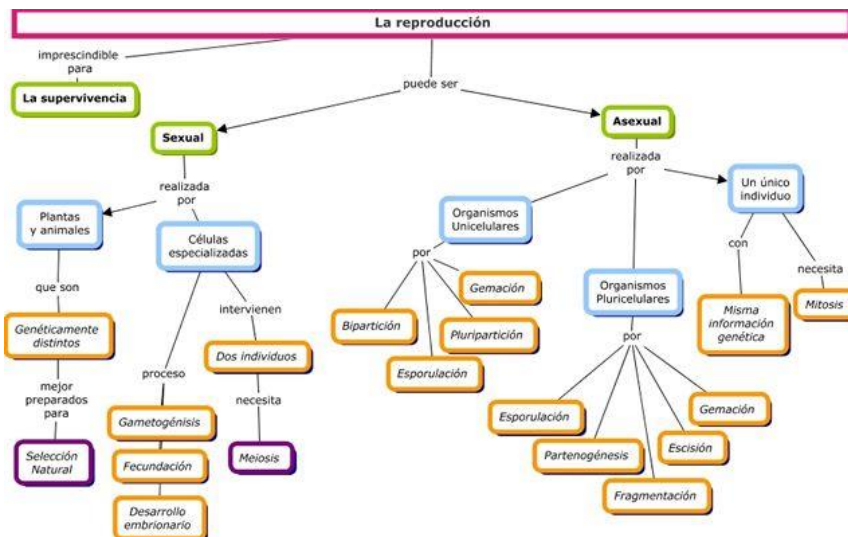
La reproducción

imprescindible para

La supervivencia

puede ser

Sexual

realizada por

Plantas y animales

que son

Genéticamente distintos

mejor preparados para

Selección Natural

Células especializadas

proceso

Gametogénisis

Fecundación

Desarrollo embrionario

intervienen

Dos individuos

necesita

Meiosis

Asexual

realizada por

Organismos Unicelulares

por

Bipartición

Esporulación

Pluripartición

Gemación

Organismos Pluricelulares

por

Esporulación

Partenogénesis

Fragmentación

Escisión

Gemación

Un único individuo

con

Misma información genética

necesita

Mitosis